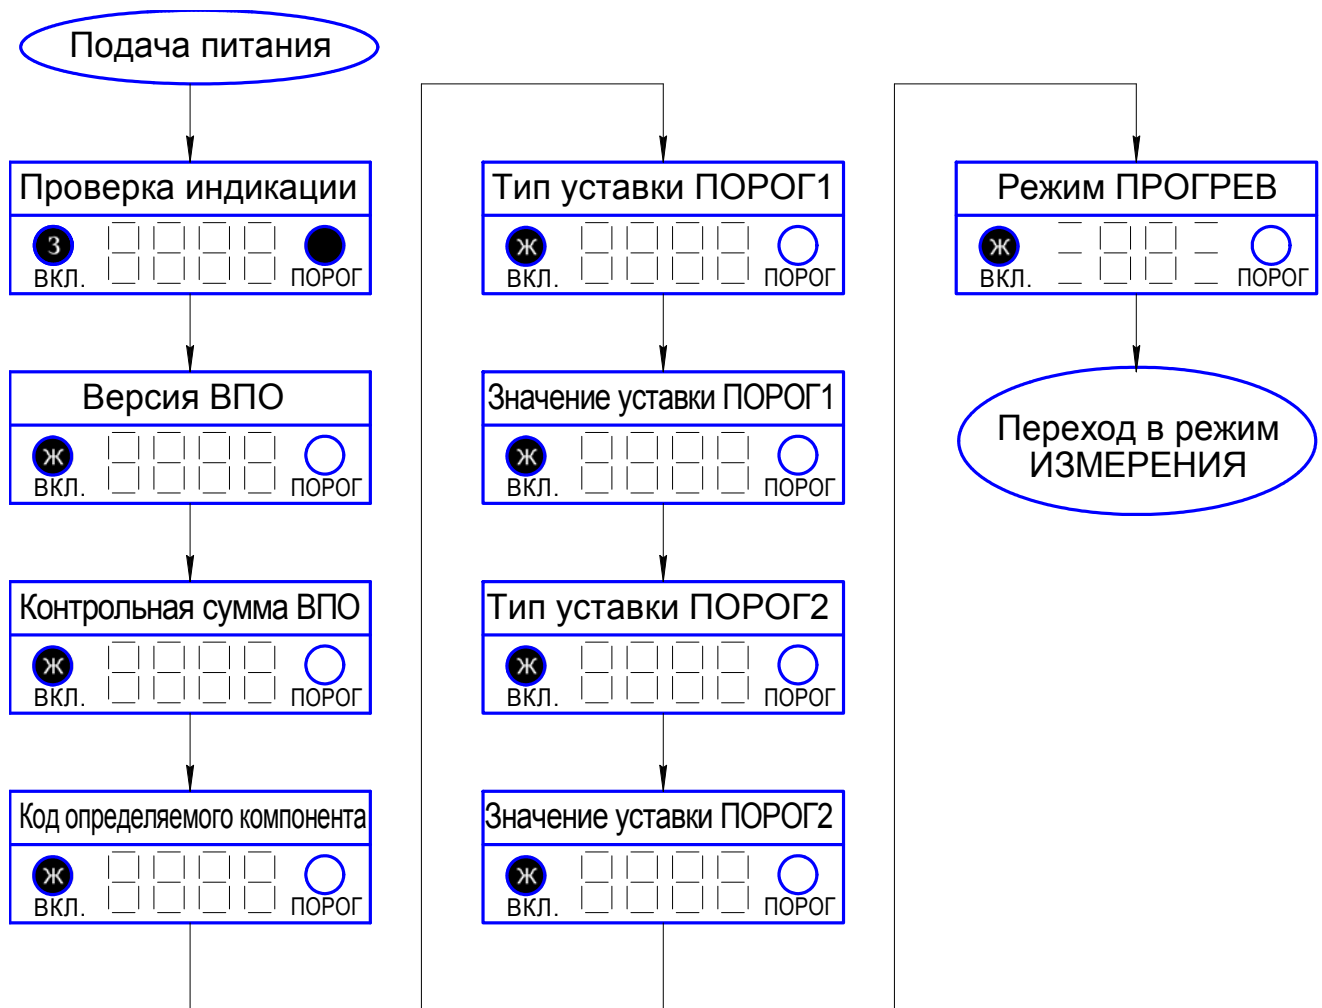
Подача питания

Проверка индикации

З
ВКЛ.
ПОРОГ

Версия ВПО

Ж
ВКЛ.
ПОРОГ

Контрольная сумма ВПО

Ж
ВКЛ.
ПОРОГ

Код определяемого компонента

Ж
ВКЛ.
ПОРОГ

Тип уставки ПОРОГ1

Ж
ВКЛ.
ПОРОГ

Значение уставки ПОРОГ1

Ж
ВКЛ.
ПОРОГ

Тип уставки ПОРОГ2

Ж
ВКЛ.
ПОРОГ

Значение уставки ПОРОГ2

Ж
ВКЛ.
ПОРОГ

Режим ПРОГРЕВ

Ж
ВКЛ.
ПОРОГ

Переход в режим ИЗМЕРЕНИЯ